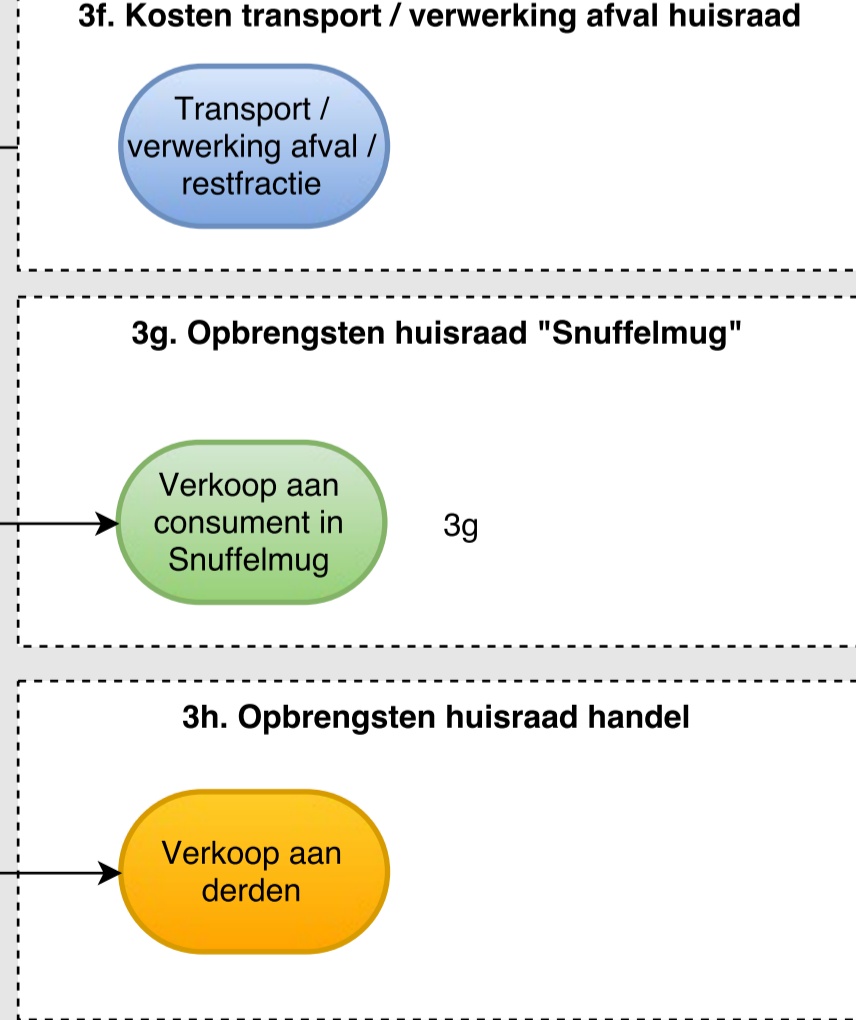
3f. Kosten transport / verwerking afval huisraad

Transport / verwerking afval / restfractie

3g. Opbrengsten huisraad "Snuffelmug"

Verkoop aan consument in Snuffelmug

3g

3h. Opbrengsten huisraad handel

Verkoop aan derden